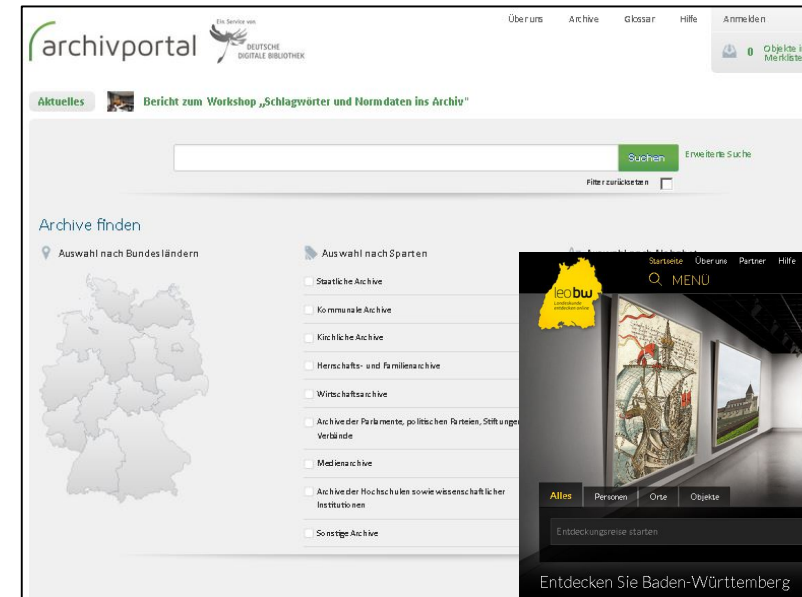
archivportal

Ein Service von DEUTSCHE DIGITALE BIBLIOTHEK

Über uns Archive Glossar Hilfe Anmelden

0 Objekte i Merkliste

Aktuelles Bericht zum Workshop „Schlagwörter und Normdaten ins Archiv"

Suchen Erweiterte Suche

Filter zurücksetzen

Archive finden

Auswahl nach Bundesländern

Auswahl nach Sparten

Staatliche Archive

Kommunale Archive

Kirchliche Archive

Herrschafts- und Familienarchive

Wirtschaftsarchive

Archive der Parlamente, politischen Parteien, Stiftungen Verbände

Medienarchive

Archive der Hochschulen sowie wissenschaftlicher Institutionen

Sonstige Archive

Startseite Über uns Partner Hilfe

MENÜ

leo bw Landeskunde entdecken online

Alles Personen Orte Objekte

Entdeckungsreise starten

Entdecken Sie Baden-Württemberg